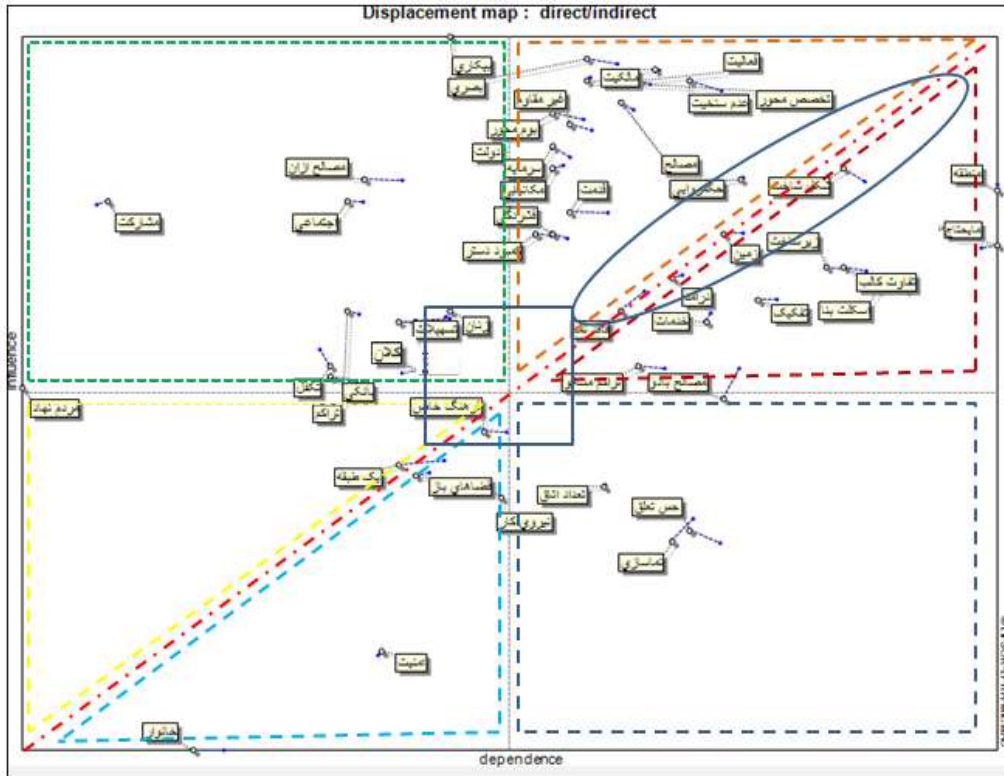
Displacement map : direct/indirect

influence

dependence

بیکاری
بحری
مالکیت
فعالیت
تخصص محور
عدم ستخیت
غیر مقاوم
بوم محور
دولت
مصالح ازاد
مصالح
سرمایه
مکتوب
امنیت
مشارکت
اجتماعی
مشارکت
شکل شناسی
محله
ابتحاح
مورد دستر
زمین
بوساخت
عادت کالب
اسکلت بند
تکنیک
خدمات
اثر
شکل
تسهیلات
شان
کالان
تکافل
مالکی
تراکم
مردم نهاد
همبستگی
تراکم مسکن
مصالح بنا
یک طبقه
فضاهای باز
تعداد اتاق
حس تعلق
نیروی کار
همسازی
امنیت
خانوار